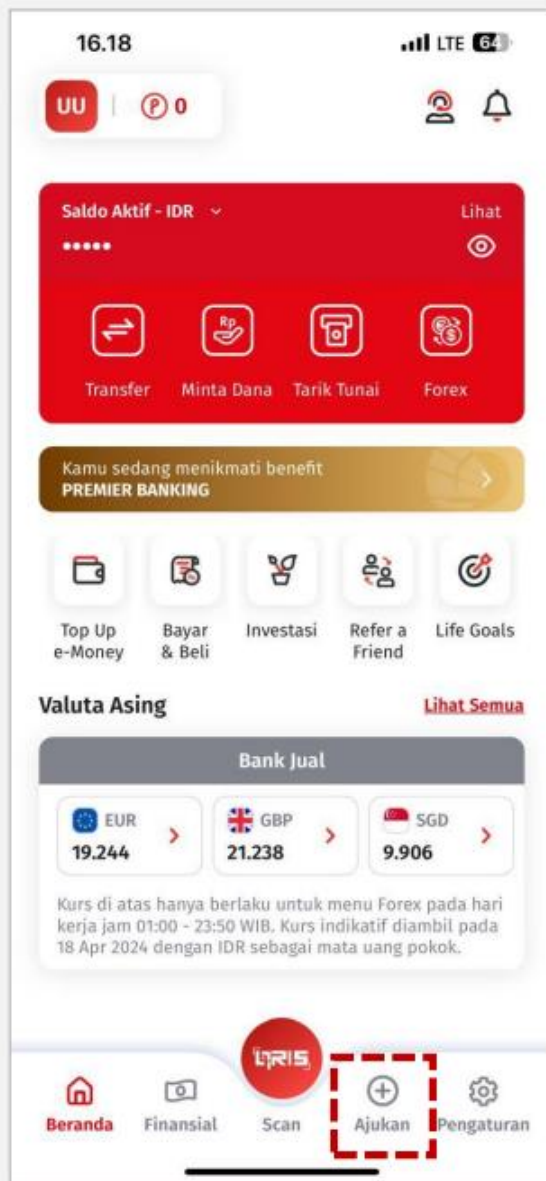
16.18

LTE 64

UU | 0

Saldo Aktif - IDR

Lihat

•••••

Transfer

Minta Dana

Tarik Tunai

Forex

Kamu sedang menikmati benefit
PREMIER BANKING

Top Up e-Money

Bayar & Beli

Investasi

Refer a Friend

Life Goals

Valuta Asing

Lihat Semua

Bank Jual

| EUR 19.244 | GBP 21.238 | SGD 9.906 |
|---|---|---|

Kurs di atas hanya berlaku untuk menu Forex pada hari kerja jam 01:00 - 23:50 WIB. Kurs indikatif diambil pada 18 Apr 2024 dengan IDR sebagai mata uang pokok.

QRIS

Beranda

Finansial

Scan

Ajukan

Pengaturan